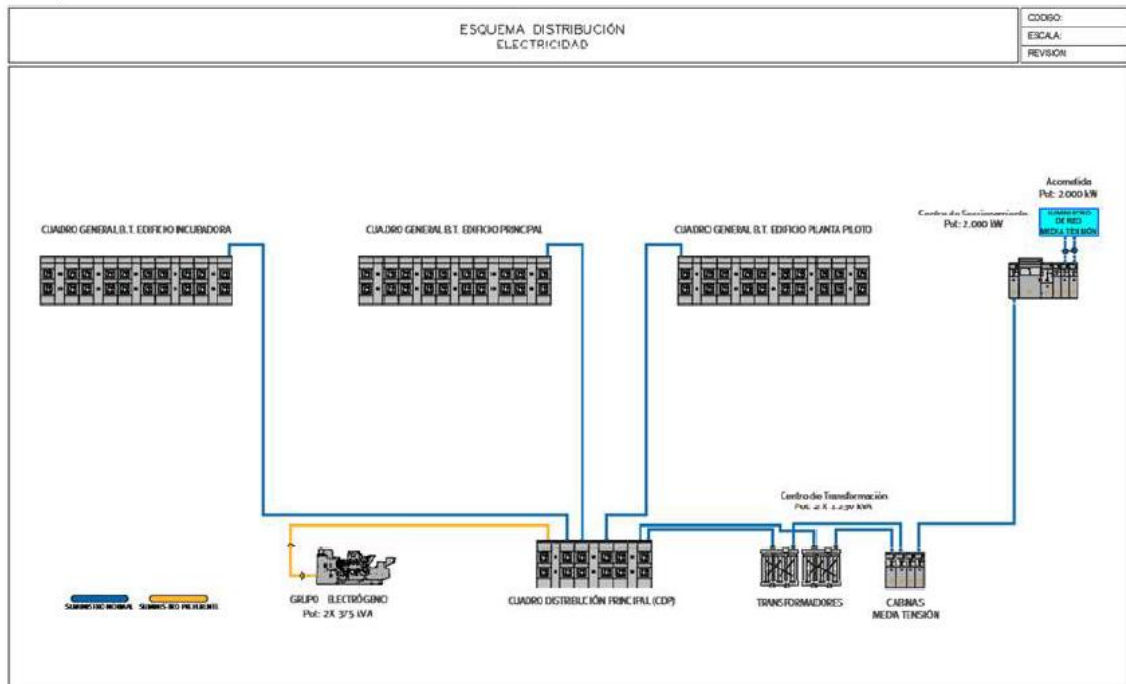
ESQUEMA DISTRIBUCIÓN
ELECTRICIDAD

CODIGO:
ESCALA:
REVISION

Acometida
Pot: 2.000 kW

Centro de Seccionamiento
Pot: 2.000 kW

SUMINISTRO DE RED MEDIA TENSIÓN

CUADRO GENERAL B.T. EDIFICIO INCUBADORA

CUADRO GENERAL B.T. EDIFICIO PRINCIPAL

CUADRO GENERAL B.T. EDIFICIO PLANTA PILOTO

Centro de Transformación
Pot: 2 X 1.250 kVA

SUMINISTRO NORMAL
SUMINISTRO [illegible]

GRUPO ELECTRÓGENO
Pot: 2X 375 kVA

CUADRO DISTRIBUCIÓN PRINCIPAL (CDP)

TRANSFORMADORES

CABINAS
MEDIA TENSIÓN